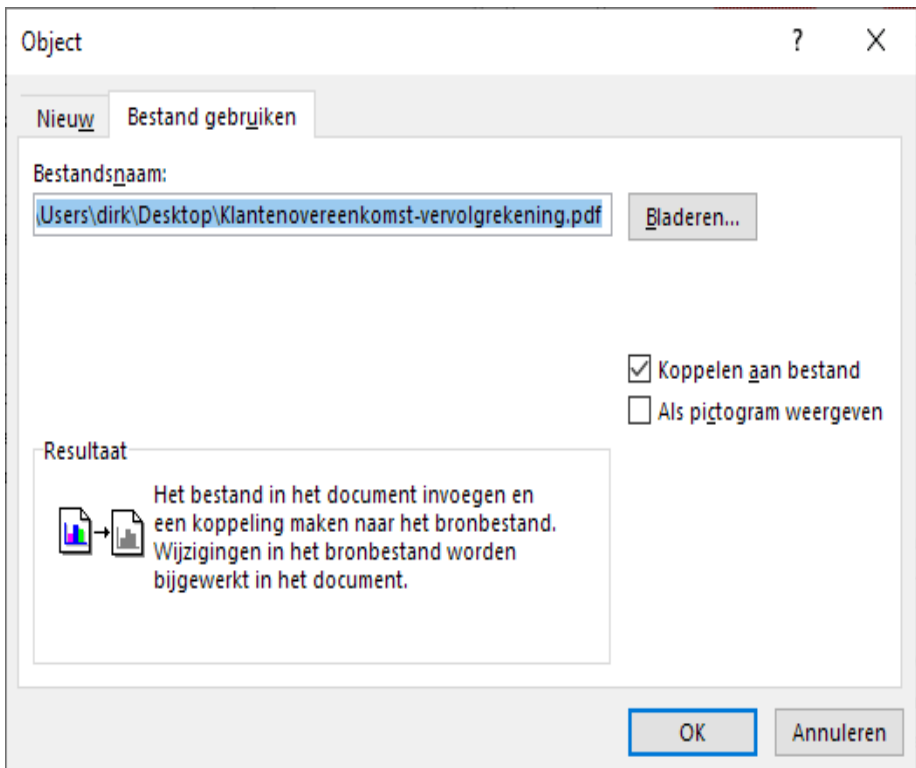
Object

?

X

Nieuw

Bestand gebruiken

Bestandsnaam:

\Users\dirk\Desktop\Klantenovereenkomst-vervolgrekening.pdf

Bladeren...

Koppelen aan bestand

Als pictogram weergeven

Resultaat

Het bestand in het document invoegen en een koppeling maken naar het bronbestand. Wijzigingen in het bronbestand worden bijgewerkt in het document.

OK

Annuleren